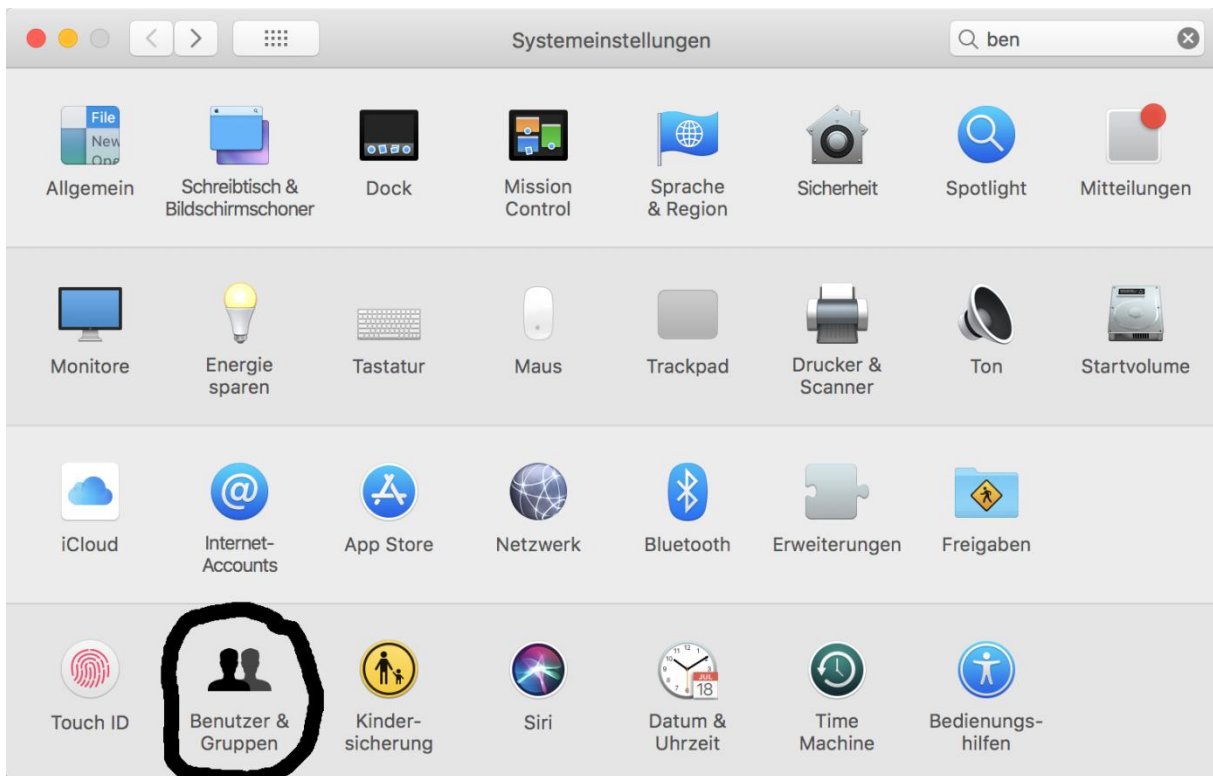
Systemeinstellungen

ben

File
New
One

Allgemein

Schreibtisch & Bildschirmschoner

Dock

Mission Control

Sprache & Region

Sicherheit

Spotlight

Mitteilungen

Monitore

Energie sparen

Tastatur

Maus

Trackpad

Drucker & Scanner

Ton

Startvolume

iCloud

Internet-Accounts

App Store

Netzwerk

Bluetooth

Erweiterungen

Freigaben

Touch ID

Benutzer & Gruppen

Kindersicherung

Siri

JUL
18

Datum & Uhrzeit

Time Machine

Bedienungshilfen